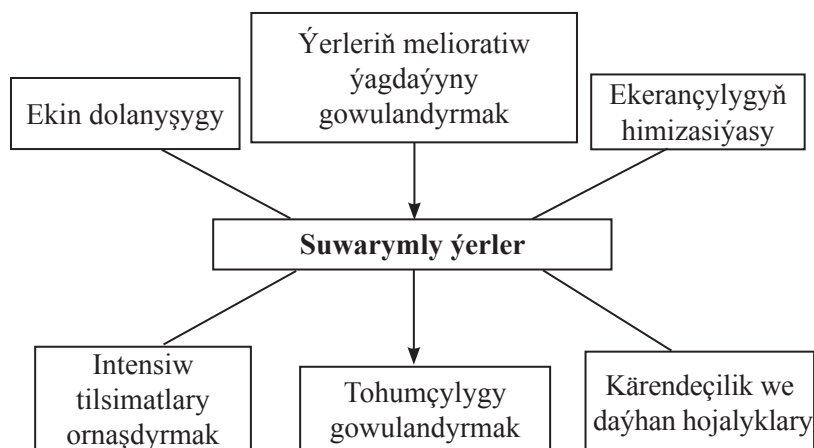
Ekin dolanyşygy

Ýerleriň melioratiw ýagdaýyny gowulandyrmak

Ekerançylygyň himizasiýasy

**Suwarymly ýerler**

Intensiw tilsimatlary ornaşdyrmak

Tohumçylygy gowulandyrmak

Kärendeçilik we daýhan hojalyklary